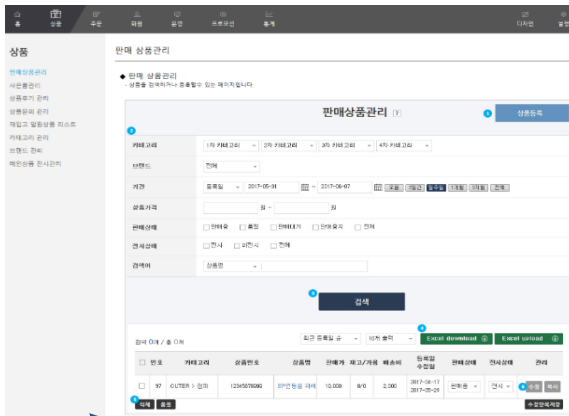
홈 상품 주문 회원 플랫 프로모션 통계 디자인 설정

상품

판매상품관리
사은품관리
상품후기 관리
상품문의 관리
재입고 알림상품 리스트
카테고리 관리
브랜드 관리
메인상품 진시관리

판매 상품관리

◆ 판매 상품관리
- 상품을 검색하거나 등록할 수 있는 페이지입니다.

판매상품관리 [?]

상품등록

| 카테고리 | 1차 카테고리 2차 카테고리 3차 카테고리 4차 카테고리 |
|---|---|
| 브랜드 | 전체 |
| 기간 | 등록일 2017-05-31 ~ 2017-06-07 오늘 어제 일주일 1개월 3개월 전체 |
| 상품가격 | 원 ~ 원 |
| 판매상태 | 판매중 품절 판매대기 판매중지 전체 |
| 진시상태 | 진시 미진시 전체 |
| 검색어 | 상품명 |

검색

검색 0개 / 총 0개 최근 등록일 순 10개 출력 Excel download Excel upload

| 번호 | 카테고리 | 상품번호 | 상품명 | 판매가 | 재고/가용 | 배송비 | 등록일 수정일 | 판매상태 | 진시상태 | 관리 |
|---|---|---|---|---|---|---|---|---|---|---|
| 97 | OUTER > 점퍼 | 1234567890 | 토끼털 점퍼 | 10,000 | 9/0 | 2,500 | 2017-04-17 2017-05-29 | 판매중 | 진시 | 수정 복사 |

삭제 품절 수정완료처리